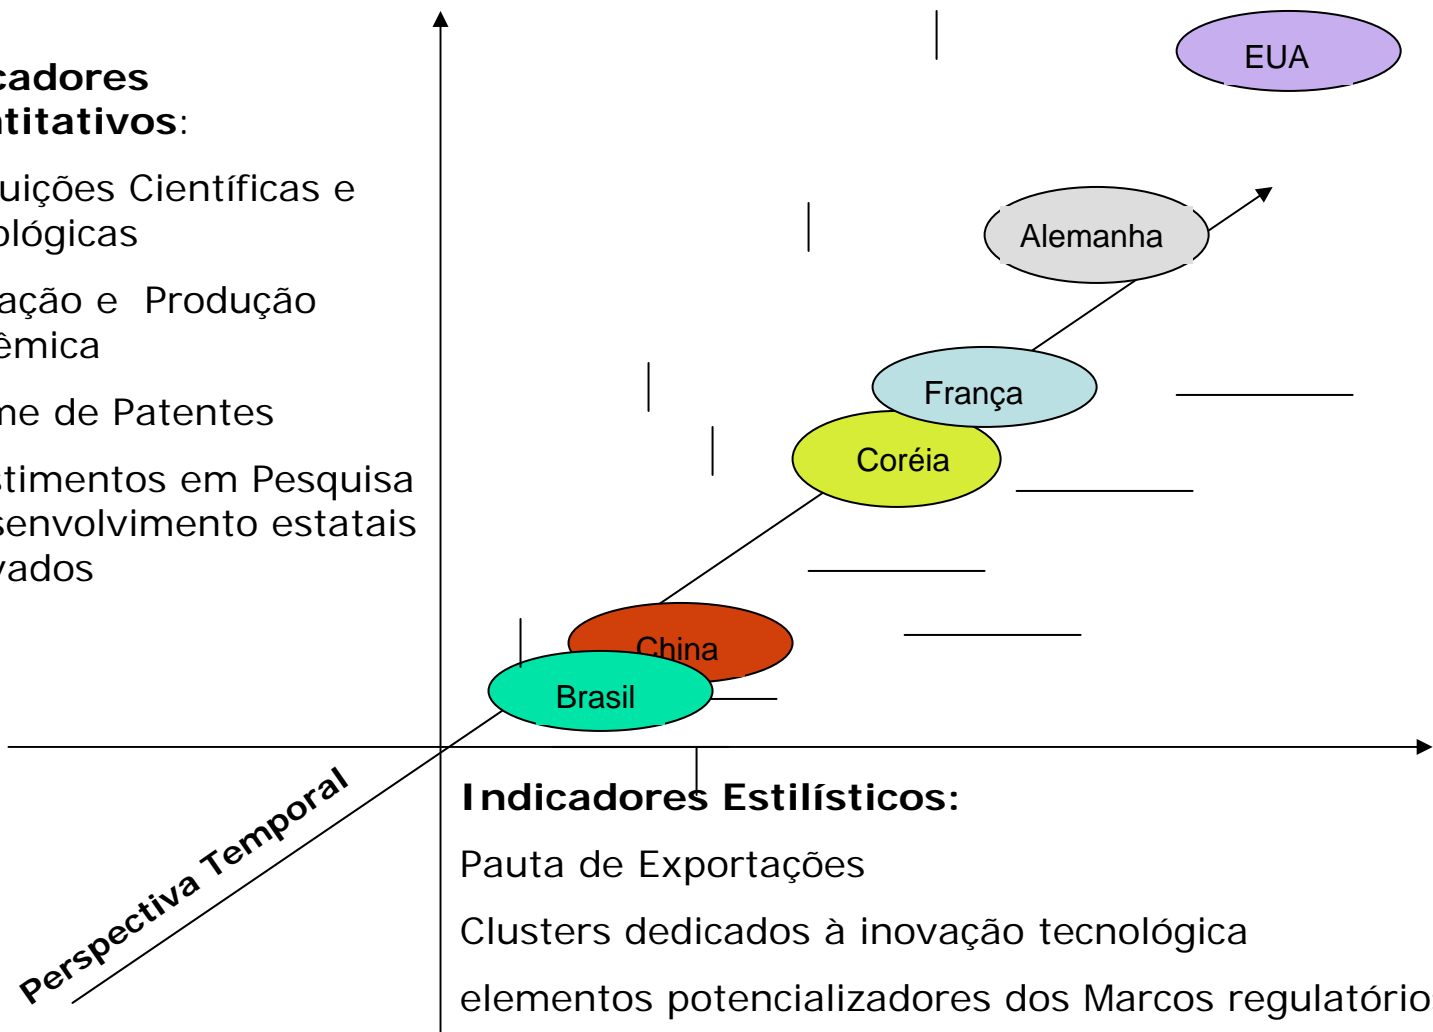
cadores
ntitativos:

uições Científicas e
ológicas

ação e Produção
êmica

ne de Patentes

stimentos em Pesquisa
senvolvimento estatais
vados

EUA

Alemanha

França

Coréia

China

Brasil

Perspectiva Temporal

Indicadores Estilísticos:

Pauta de Exportações

Clusters dedicados à inovação tecnológica

elementos potencializadores dos Marcos regulatório